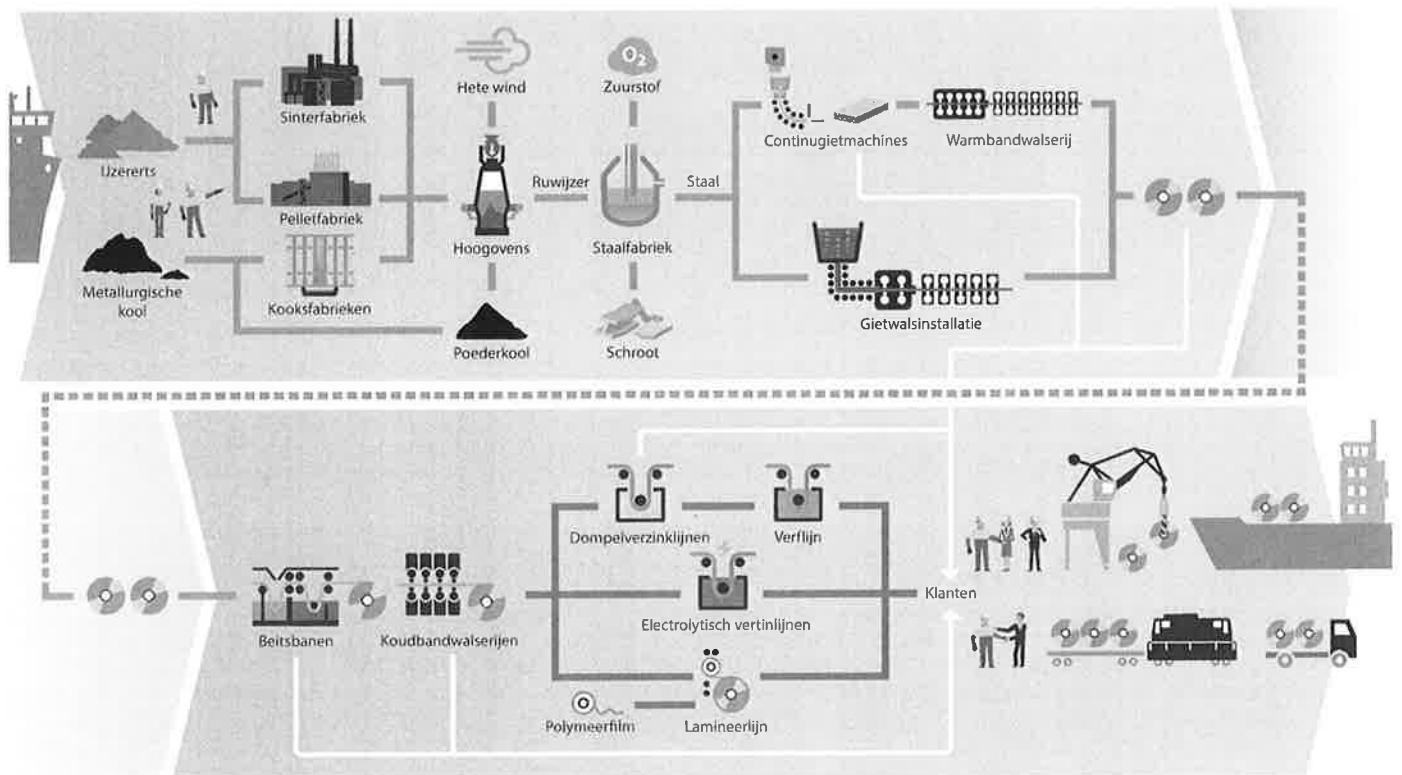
Ijzererts

Metallurgische kool

Sinterfabriek

Pelletfabriek

Kooksfabrieken

Hete wind

Hoogovens

Poederkool

Ruwijzer

$O_2$

Zuurstof

Staalfabriek

Schroot

Staal

Continugietmachines

Warmbandwalserij

Gietwalsinstallatie

Beitsbanen

Koudbandwalserijen

Dompelverzinklijnen

Verflijn

Electrolytisch vertinlijnen

Polymeerfilm

Lamineerlijn

Klanten